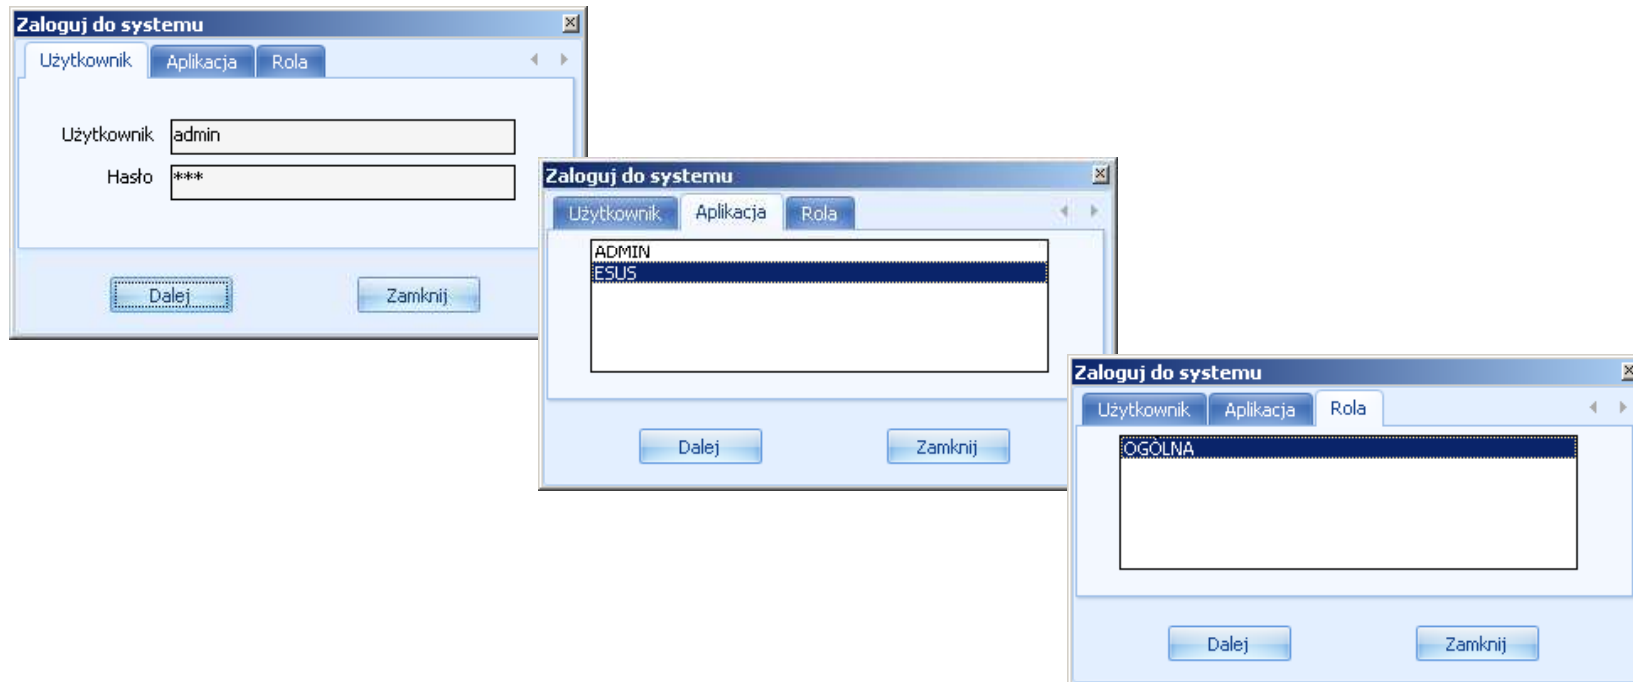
Zaloguj do systemu

Użytkownik | Aplikacja | Rola

Użytkownik admin

Hasło ***

Dalej Zamknij

Zaloguj do systemu

Użytkownik | Aplikacja | Rola

ADMIN
ESUS

Dalej Zamknij

Zaloguj do systemu

Użytkownik | Aplikacja | Rola

OGÓLNA

Dalej Zamknij